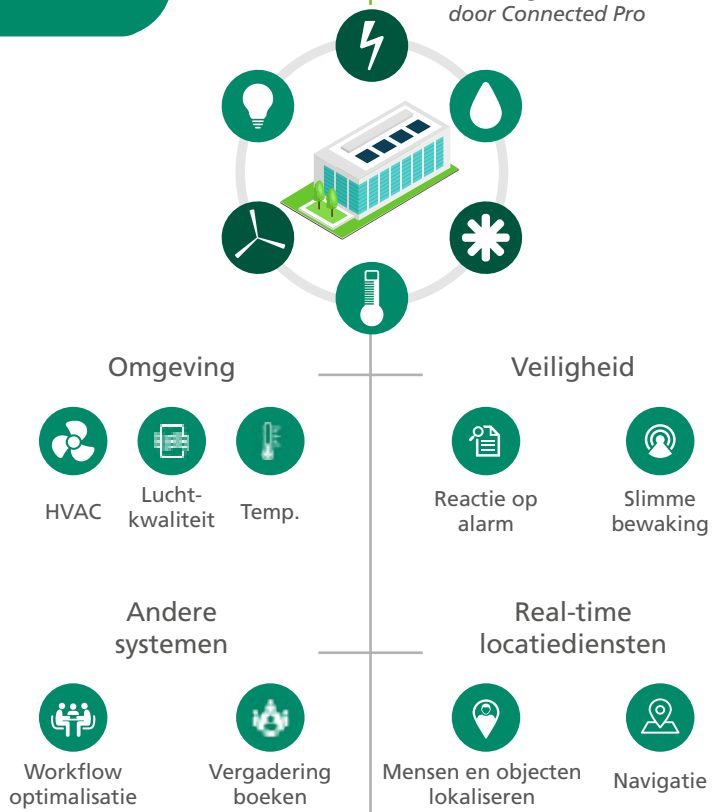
door Connected Pro

Omgeving

HVAC

Luchtkwaliteit

Temp.

Veiligheid

Reactie op alarm

Slimme bewaking

Andere systemen

Workflow optimalisatie

Vergadering boeken

Real-time locatiediensten

Mensen en objecten lokaliseren

Navigatie